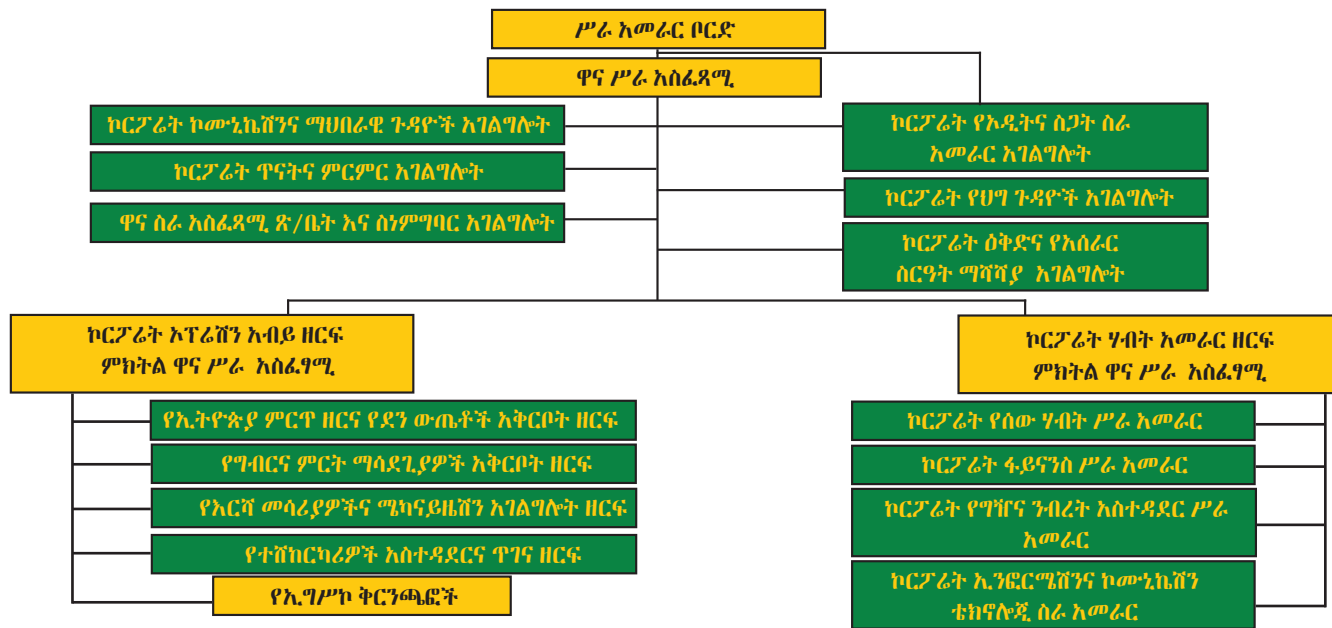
ሥራ አመራር ቦርድ

ዋና ሥራ አስፈጻሚ

ኮርፖሬት ኮሙኒኬሽንና ማህበራዊ ጉዳዮች አገልግሎት

ኮርፖሬት ጥናትና ምርምር አገልግሎት

ዋና ስራ አስፈጻሚ ጽ/ቤት እና ስነምግባር አገልግሎት

ኮርፖሬት የኦዲትና ስጋት ስራ አመራር አገልግሎት

ኮርፖሬት የህግ ጉዳዮች አገልግሎት

ኮርፖሬት ዕቅድና የአሰራር ስርዓት ማሻሻያ አገልግሎት

ኮርፖሬት ኦፐሬሽን አብይ ዘርፍ ምክትል ዋና ሥራ አስፈፃሚ

የኢትዮጵያ ምርጥ ዘርና የደን ውጤቶች አቅርቦት ዘርፍ

የግብርና ምርት ማሳደጊያዎች አቅርቦት ዘርፍ

የእርሻ መሳሪያዎችና ሜካናይዜሽን አገልግሎት ዘርፍ

የተሽከርካሪዎች አስተዳደርና ጥገና ዘርፍ

የኢግሥኮ ቅርንጫፎች

ኮርፖሬት ሃብት አመራር ዘርፍ ምክትል ዋና ሥራ አስፈፃሚ

ኮርፖሬት የሰው ሃብት ሥራ አመራር

ኮርፖሬት ፋይናንስ ሥራ አመራር

ኮርፖሬት የግዥና ንብረት አስተዳደር ሥራ አመራር

ኮርፖሬት ኢንፎርሜሽንና ኮሙኒኬሽን ቴክኖሎጂ ስራ አመራር